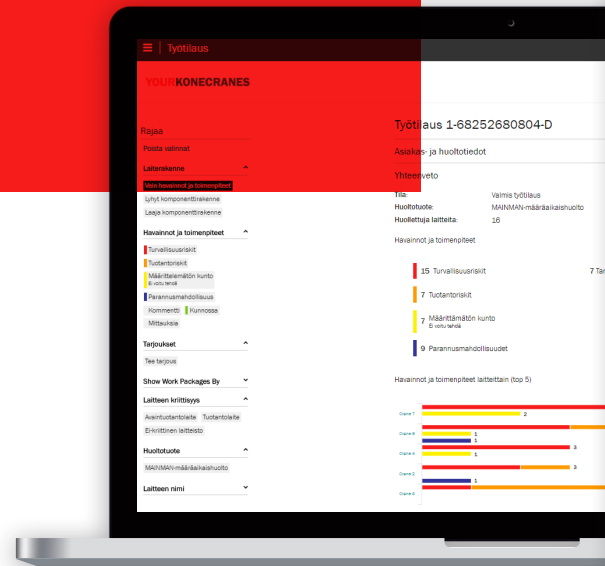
Työtilaus

YOURKONECRANES

Rajaa
Poista valinnat
Laiterakenne
Vain havainnot ja toimenpiteet
Lyhyt komponenttirakenne
Laaja komponenttirakenne
Havainnot ja toimenpiteet
Turvallisuusriskit
Tuotantoriskit
Määrittelemätön kunto
Ei voitu tehdä
Parannusmahdollisuus
Kommentti
Kunnossa
Mittauksia
Tarjoukset
Tee tarjous
Show Work Packages By
Laitteen kriittisyys
Avaintuotantolaite
Tuotantolaite
Ei-kriittinen laitteisto
Huoltotuote
MAINMAN-määräaikaishuolto
Laitteen nimi

Työtilaus 1-68252680804-D

Asiakas- ja huoltotiedot

Yhteenveto
Tila: Valmis työtilaus
Huoltotuote: MAINMAN-määräaikaishuolto
Huollettuja laitteita: 16

Havainnot ja toimenpiteet
15 Turvallisuusriskit
7 Ta
7 Tuotantoriskit
7 Määrittämätön kunto
Ei voitu tehdä
9 Parannusmahdollisuudet

Havainnot ja toimenpiteet laitteittain (top 5)
Crane 7
2
Crane 9
1
1
Crane 6
3
1
Crane 2
3
Crane 8
1